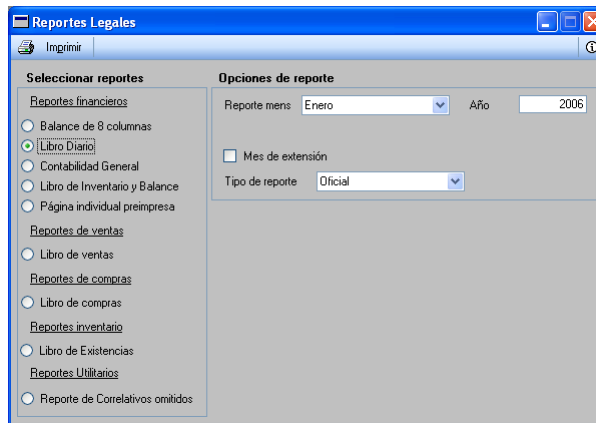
Reportes Legales

Imprimir

Seleccionar reportes

Reportes financieros

Balance de 8 columnas

Libro Diario

Contabilidad General

Libro de Inventario y Balance

Página individual preimpresa

Reportes de ventas

Libro de ventas

Reportes de compras

Libro de compras

Reportes inventario

Libro de Existencias

Reportes Utilitarios

Reporte de Correlativos omitidos

Opciones de reporte

Reporte mens Enero

Año 2006

Mes de extensión

Tipo de reporte Oficial